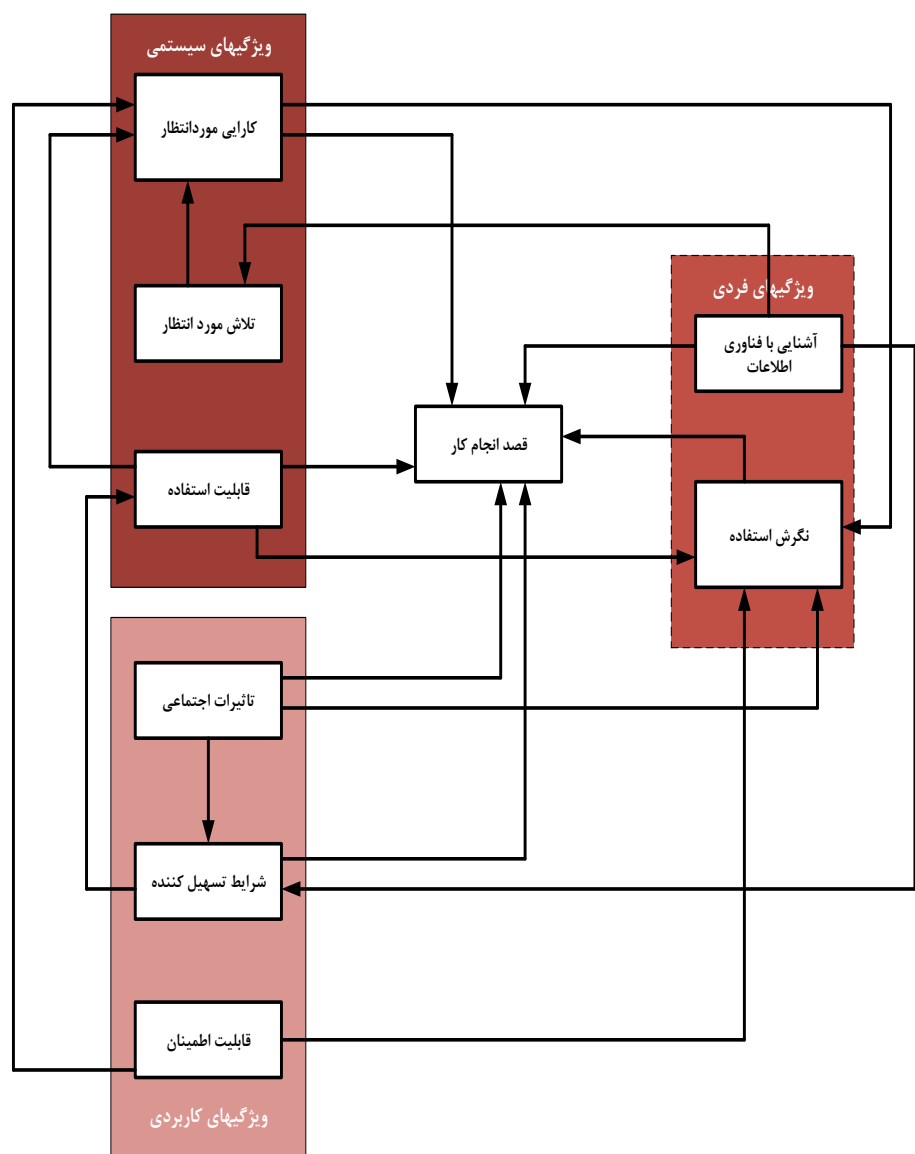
ویژگیهای سیستمی

کارایی موردانتظار

تلاش مورد انتظار

قابلیت استفاده

ویژگیهای فردی

آشنایی با فناوری اطلاعات

قصد انجام کار

نگرش استفاده

تاثیرات اجتماعی

شرایط تسهیل کننده

قابلیت اطمینان

ویژگیهای کاربردی